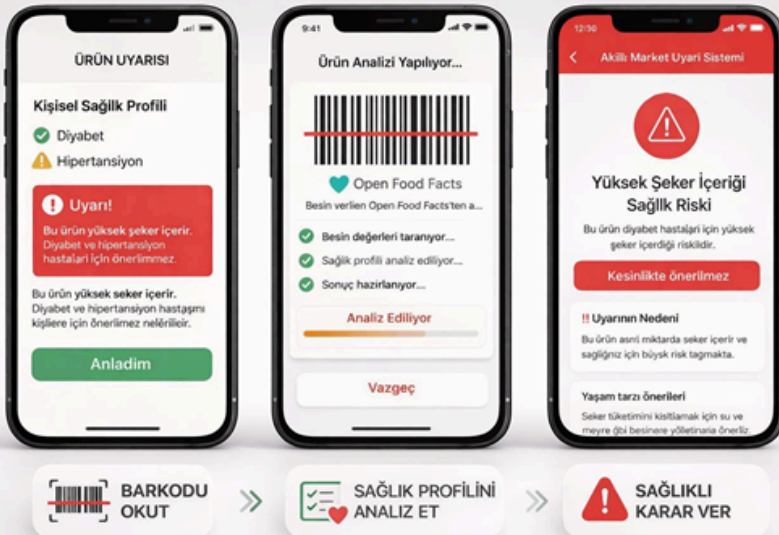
ÜRÜN UYARISI

Kişisel Sağlık Profili

Diyabet

Hipertansiyon

Uyarı!

Bu ürün yüksek şeker içerir. Diyabet ve hipertansiyon hastaları için önerilmez.

Bu ürün yüksek şeker içerir. Diyabet ve hipertansiyon hastaşını kişilere için önerilmez nelёrilir.

Anladim

9:41

Ürün Analizi Yapılıyor...

Open Food Facts

Besin verlien Open Food Facts'ten a...

Besin değerleri taranıyor...

Sağlık profili analiz ediliyor...

Sonuç hazirlanıyor...

Analiz Ediliyor

Vazgeç

12:30

Akıllı Market Uyari Sistemi

Yüksek Şeker İçeriği Sağlık Riski

Bu ürün diyabet hastaları için yüksek şeker içerdiği risklidir.

Kesinlikte önerilmez

!! Uyarının Nedeni

Bu ürün asırı miktarda seker içerir ve sagliğınız için büysk risk tagmakta.

Yaşam tarzı önerileri

Seker tüketimini kisitlamak için su ve meyre gibi besinere yölletinaria önerliz.

BARKODU OKUT

SAĞLIK PROFILINI ANALIZ ET

SAĞLIKLI KARAR VER